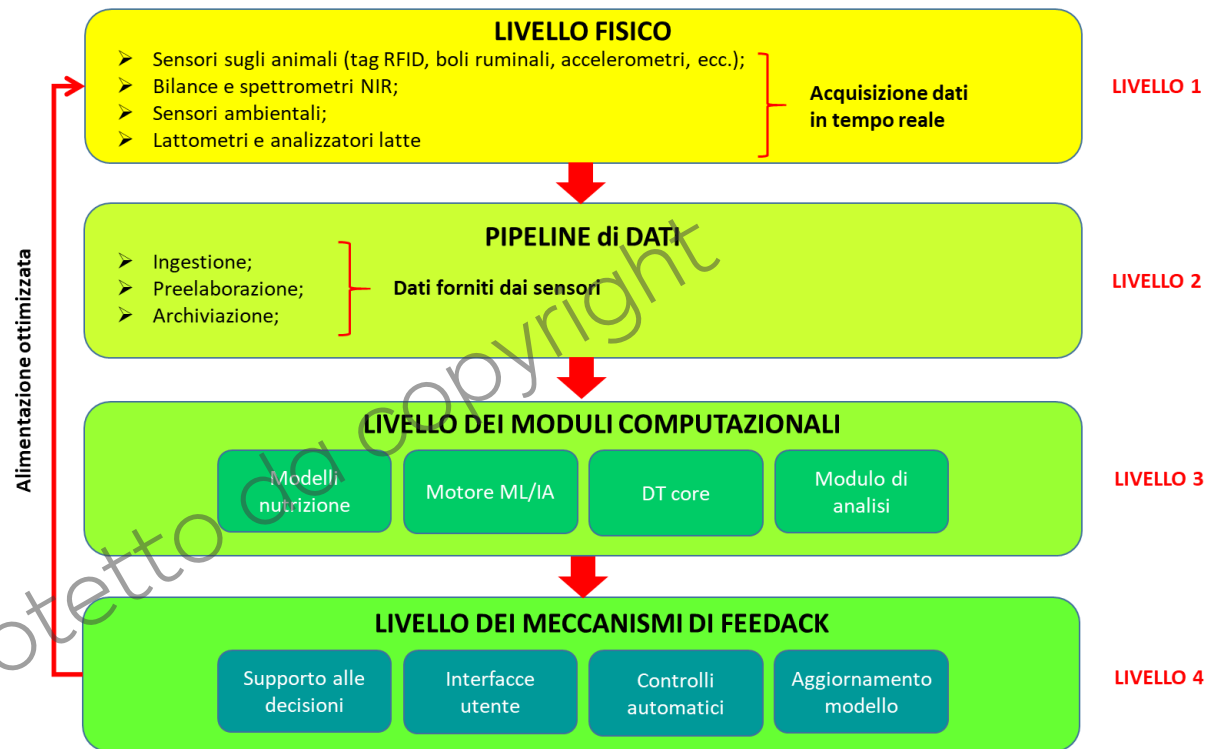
Alimentazione ottimizzata

LIVELLO FISICO

➢ Sensori sugli animali (tag RFID, boli ruminali, accelerometri, ecc.);
➢ Bilance e spettrometri NIR;
➢ Sensori ambientali;
➢ Lattometri e analizzatori latte

Acquisizione dati in tempo reale

LIVELLO 1

PIPELINE di DATI

➢ Ingestione;
➢ Preelaborazione;
➢ Archiviazione;

Dati forniti dai sensori

LIVELLO 2

LIVELLO DEI MODULI COMPUTAZIONALI

Modelli nutrizione

Motore ML/IA

DT core

Modulo di analisi

LIVELLO 3

LIVELLO DEI MECCANISMI DI FEEDACK

Supporto alle decisioni

Interfacce utente

Controlli automatici

Aggiornamento modello

LIVELLO 4

otetto da copyright